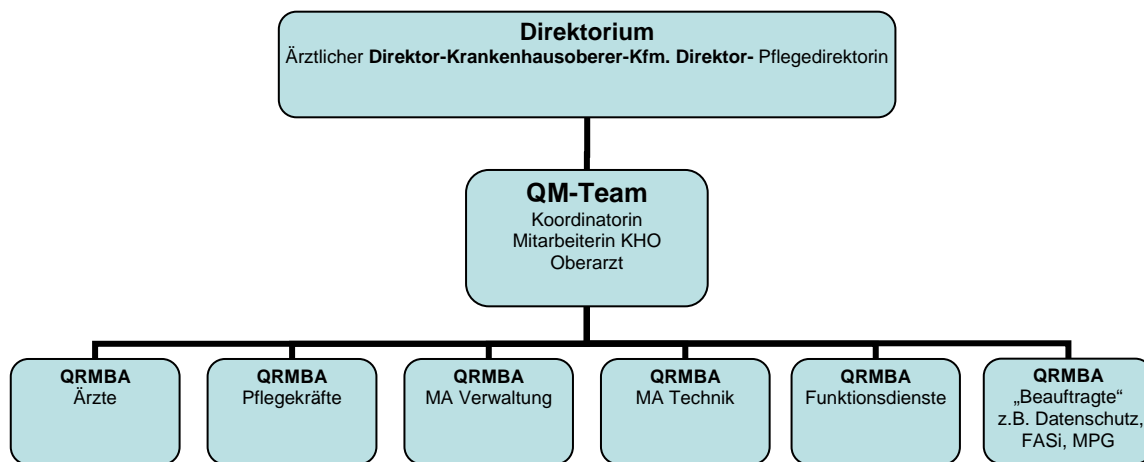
Direktorium
Ärztlicher Direktor-Krankenhausoberer-Kfm. Direktor- Pflegedirektorin

QM-Team
Koordinatorin
Mitarbeiterin KHO
Oberarzt

QRMBA
Ärzte

QRMBA
Pflegekräfte

QRMBA
MA Verwaltung

QRMBA
MA Technik

QRMBA
Funktionsdienste

QRMBA
„Beauftragte"
z.B. Datenschutz,
FASi, MPG